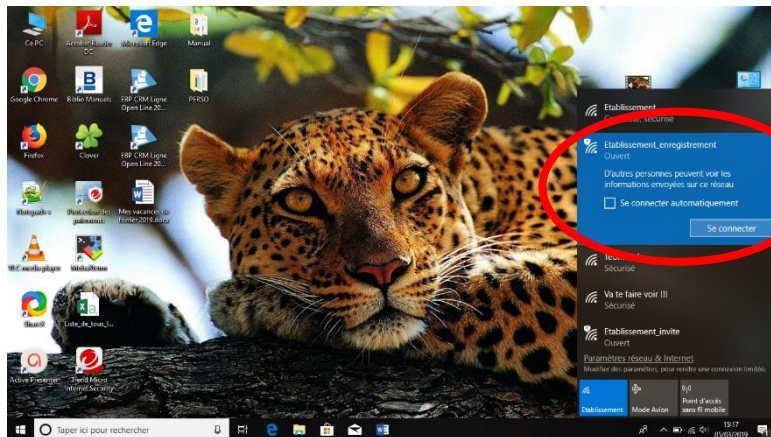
Ce PC

Acrobat Reader DC

Microsoft Edge

Manual

Google Chrome

Biblio Manuels

EBP CRM Ligne Open Line 20...

PFRSO

Firefox

Clover

EBP CRM Ligne Open Line 20...

Notepad++

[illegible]

Mes vacances de fumer 2019.docx

VLC media player

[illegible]

ShareX

Liste_de_tous_l...

Active Presenter

Trend Micro Internet Security

Etablissement
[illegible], sécurisé

Etablissement_enregistrement
Ouvert

D'autres personnes peuvent voir les informations envoyées sur ce réseau

Se connecter automatiquement

Se connecter

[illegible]
Sécurisé

Va te faire voir !!!
Sécurisé

Etablissement_invite
Ouvert

Paramètres réseau & Internet
Modifiez des paramètres, pour rendre une connexion limitée.

Etablissement

Mode Avion

Point d'accès sans fil mobile

Taper ici pour rechercher

13:17
05/03/2019